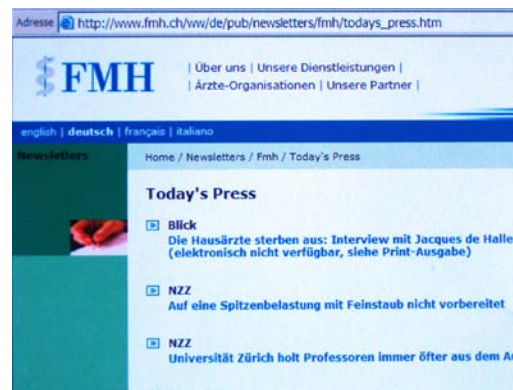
Adresse http://www.fmh.ch/ww/de/pub/newsletters/fmh/todays_press.htm

FMH

| Über uns | Unsere Dienstleistungen |
| Ärzte-Organisationen | Unsere Partner |

english | deutsch | français | italiano

Newsletters

Home / Newsletters / Fmh / Today's Press

Today's Press

Blick
Die Hausärzte sterben aus: Interview mit Jacques de Halle
(elektronisch nicht verfügbar, siehe Print-Ausgabe)

NZZ
Auf eine Spitzenbelastung mit Feinstaub nicht vorbereitet

NZZ
Universität Zürich holt Professoren immer öfter aus dem A